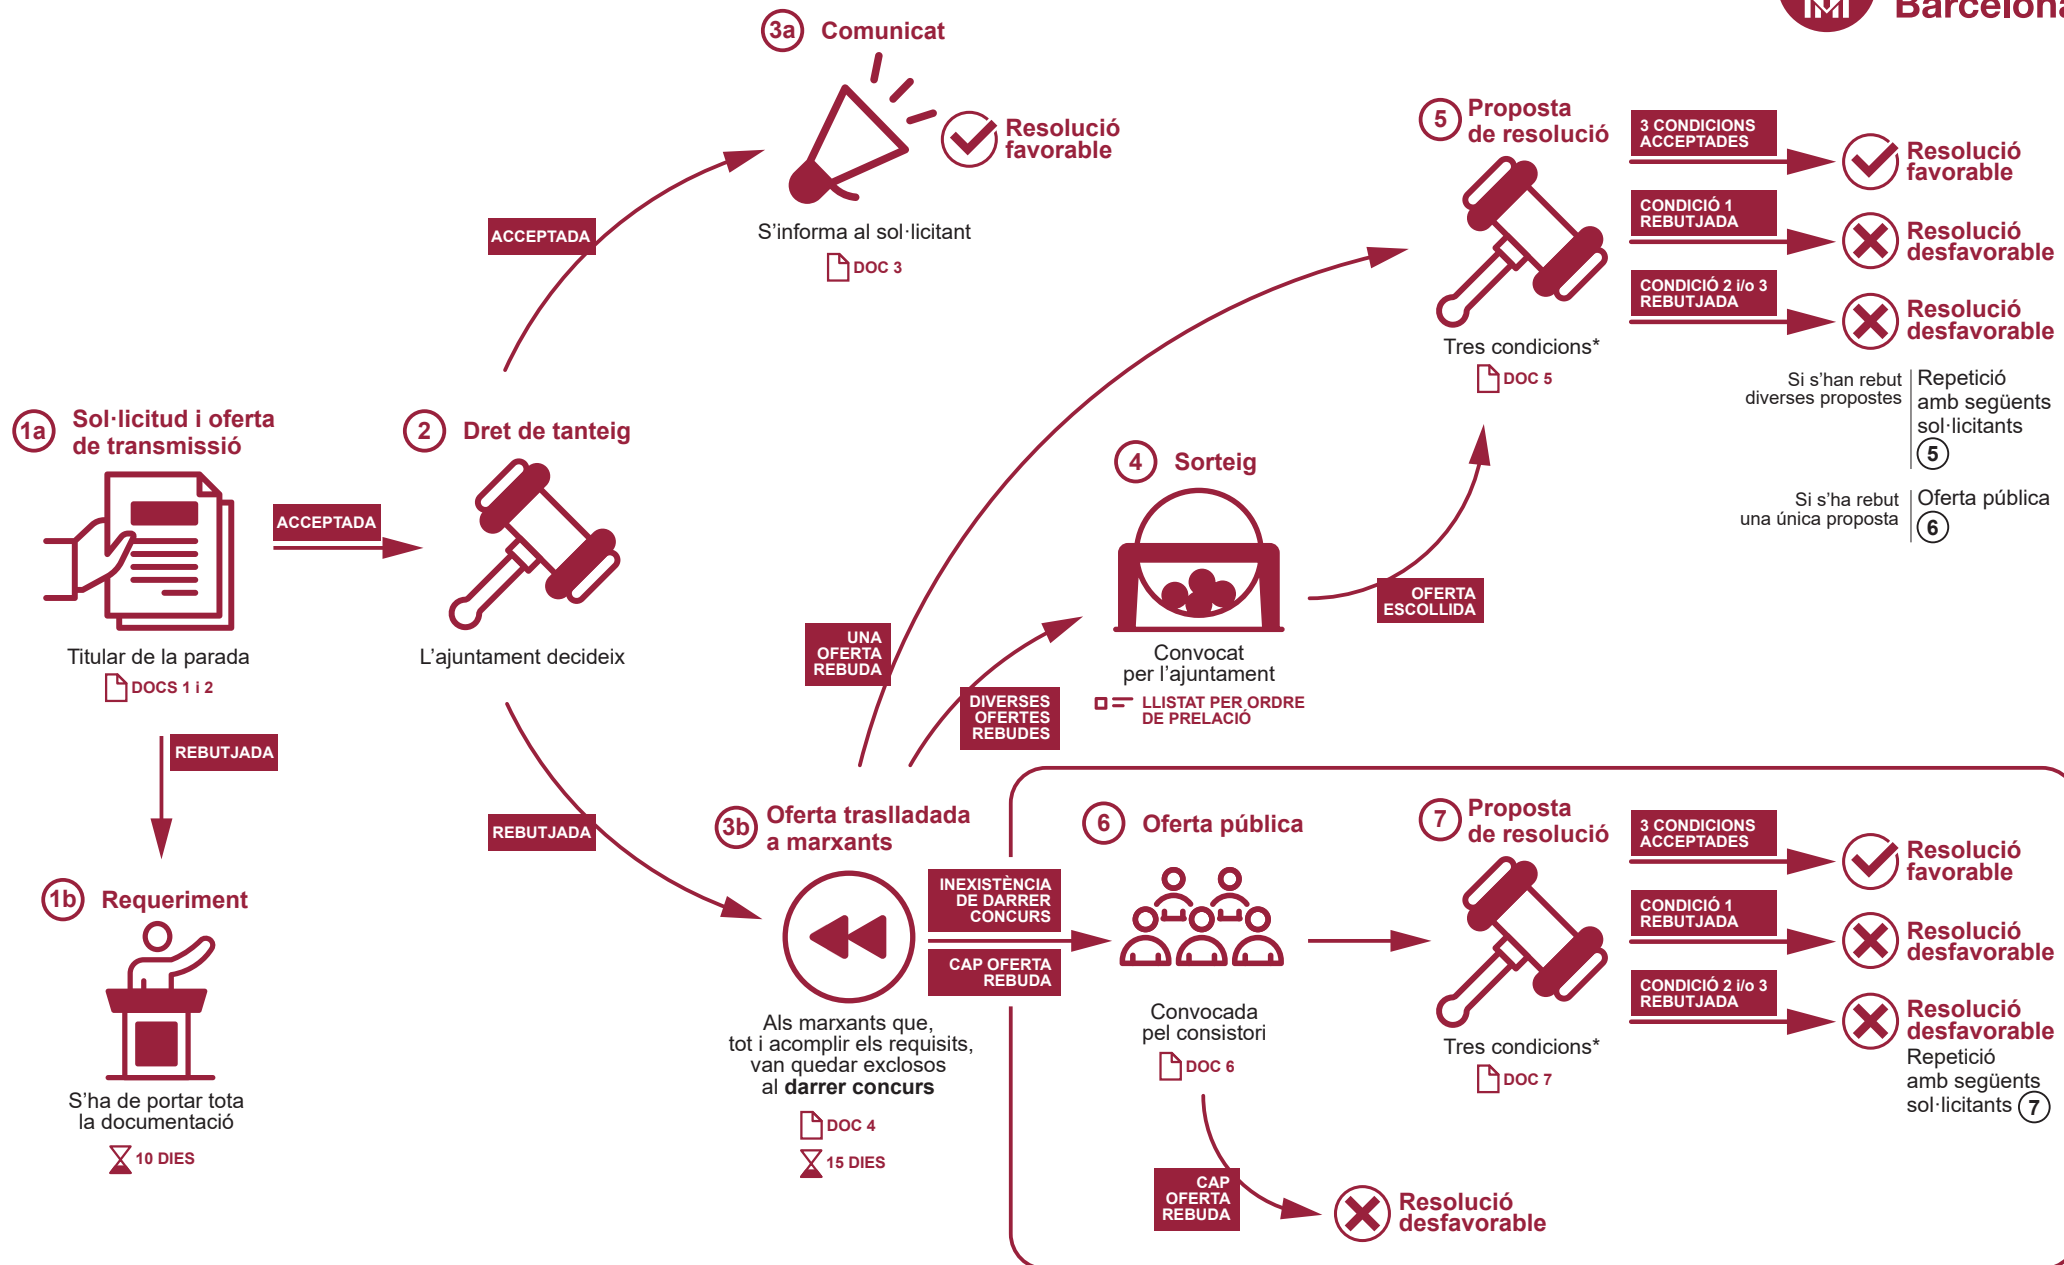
Barcelona

3a Comunicat

Resolució favorable

S'informa al sol·licitant

DOC 3

ACCEPTADA

5 Proposta de resolució

3 CONDICIONS ACCEPTADES

Resolució favorable

CONDICIÓ 1 REBUTJADA

Resolució desfavorable

CONDICIÓ 2 i/o 3 REBUTJADA

Resolució desfavorable

Tres condicions*

DOC 5

Si s'han rebut diverses propostes | Repetició amb següents sol·licitants 5

Si s'ha rebut una única proposta | Oferta pública 6

1a Sol·licitud i oferta de transmissió

ACCEPTADA

2 Dret de tanteig

Titular de la parada

DOCS 1 i 2

L'ajuntament decideix

4 Sorteig

Convocat per l'ajuntament

LLISTAT PER ORDRE DE PRELACIÓ

OFERTA ESCOLLIDA

UNA OFERTA REBUDA

DIVERSES OFERTES REBUDES

REBUTJADA

1b Requeriment

S'ha de portar tota la documentació

10 DIES

REBUTJADA

3b Oferta traslladada a marxants

INEXISTÈNCIA DE DARRER CONCURS

CAP OFERTA REBUDA

Als marxants que, tot i acomplir els requisits, van quedar exclosos al darrer concurs

DOC 4

15 DIES

6 Oferta pública

Convocada pel consistori

DOC 6

7 Proposta de resolució

3 CONDICIONS ACCEPTADES

Resolució favorable

CONDICIÓ 1 REBUTJADA

Resolució desfavorable

CONDICIÓ 2 i/o 3 REBUTJADA

Resolució desfavorable

Repetició amb següents sol·licitants 7

Tres condicions*

DOC 7

CAP OFERTA REBUDA

Resolució desfavorable